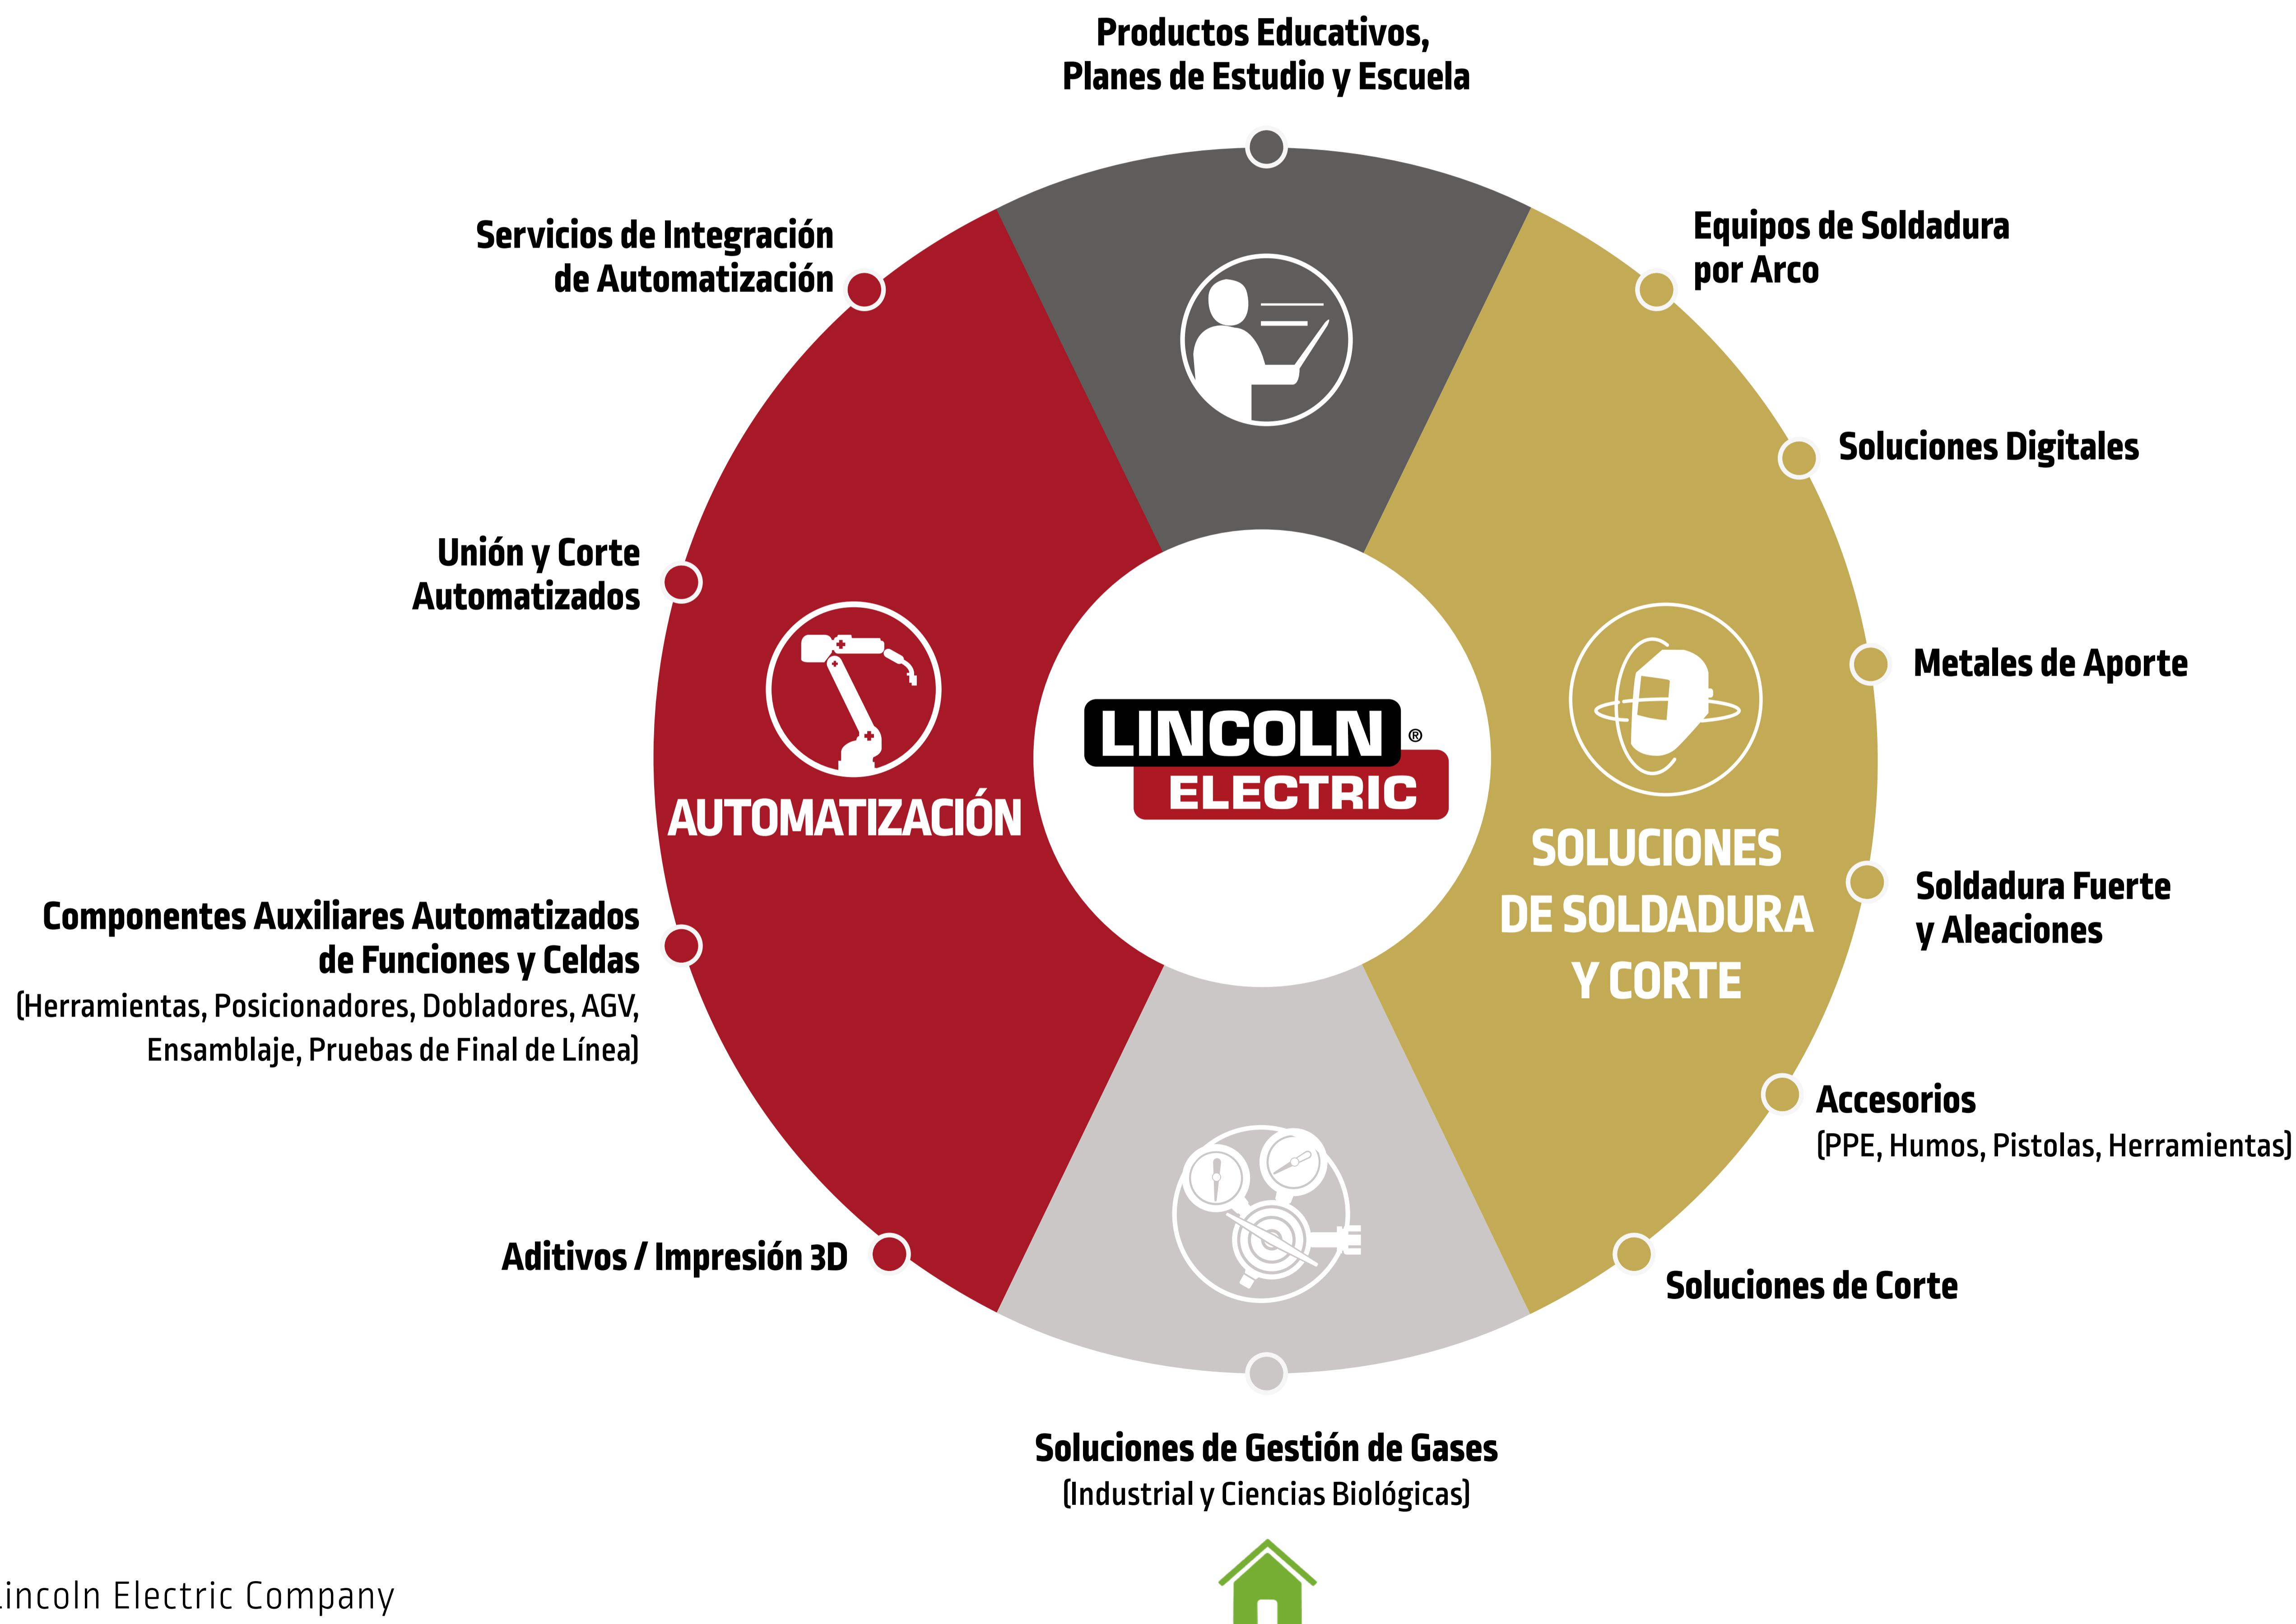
Productos Educativos, Planes de Estudio y Escuela

Servicios de Integración de Automatización

Equipos de Soldadura por Arco

Soluciones Digitales

Unión y Corte Automatizados

Metales de Aporte

LINCOLN® ELECTRIC

AUTOMATIZACIÓN

SOLUCIONES DE SOLDADURA Y CORTE

Soldadura Fuerte y Aleaciones

Componentes Auxiliares Automatizados de Funciones y Celdas
(Herramientas, Posicionadores, Dobladores, AGV, Ensamblaje, Pruebas de Final de Línea)

Accesorios
(PPE, Humos, Pistolas, Herramientas)

Aditivos / Impresión 3D

Soluciones de Corte

Soluciones de Gestión de Gases
(Industrial y Ciencias Biológicas)

incoln Electric Company